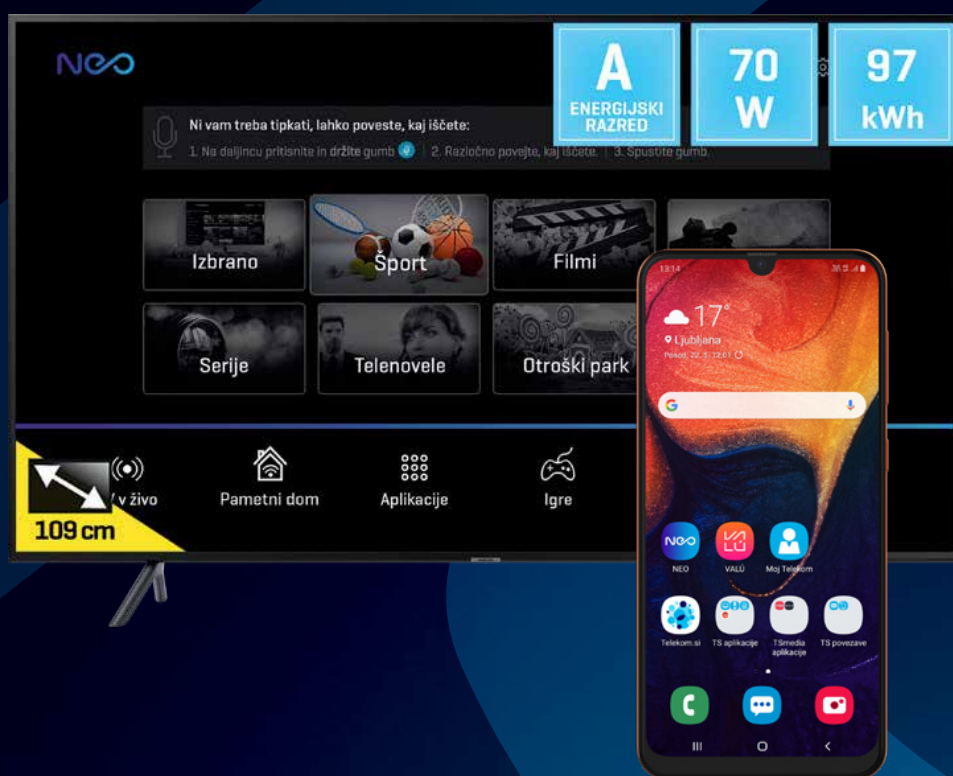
Neo

A
ENERGIJSKI RAZRED

70
W

97
kWh

Ni vam treba tipkati, lahko poveste, kaj iščete:
1. Na daljincu pritisnite in držite gumb | 2. Razločno povejte, kaj iščete. | 3. Spustite gumb.

Izbrano
Šport
Filmi
Serije
Telenovele
Otroški park

v živo
Pametni dom
Aplikacije
Igre

109 cm

13:14
17°
Ljubljana
Petek, 22. 3. 13:01

NEO
VALÚ
Moj Telekom
Telekom.si
TS aplikacije
TSmedia aplikacije
TS povezave